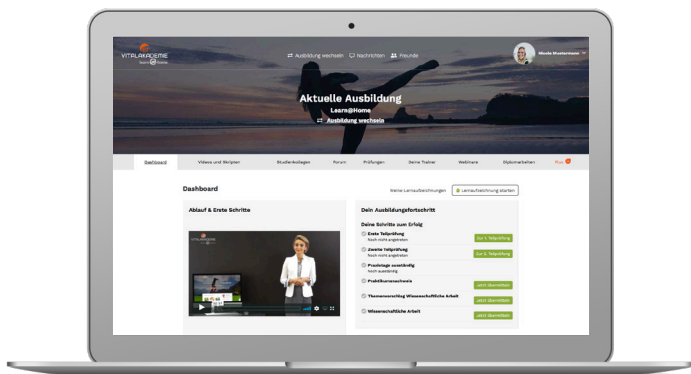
VITALAKADEMIE learn@home

Ausbildung wechseln  Nachrichten  Freunde

Nicole Mustermann

Aktuelle Ausbildung

Learn@Home

Ausbildung wechseln

Dashboard  Videos und Skripten  Studienkollegen  Forum  Prüfungen  Deine Trainer  Webinare  Diplomarbeiten  Plus

Dashboard

Meine Lernaufzeichnungen  Lernaufzeichnung starten

Ablauf & Erste Schritte

VITALAKADEMIE

Dein Ausbildungsfortschritt

Deine Schritte zum Erfolg

Erste Teilprüfung
Noch nicht angetreten
Zur 1. Teilprüfung

Zweite Teilprüfung
Noch nicht angetreten
Zur 2. Teilprüfung

Praxistage zweitägig
noch ausständig

Praktikumsnachweis
Jetzt übermitteln

Themenvorschlag Wissenschaftliche Arbeit
Jetzt übermitteln

Wissenschaftliche Arbeit
Jetzt übermitteln